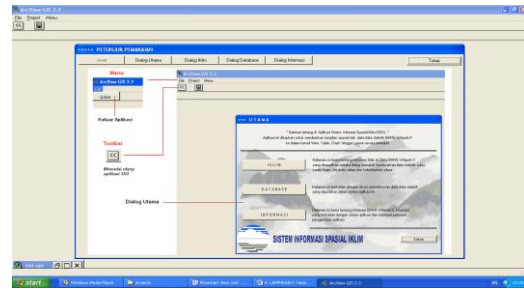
ArcView GIS 3.3
File Project Menu

PETUNJUK PEMAKAIAN
Awal | Dialog Utama | Dialog Iklim | Dialog Database | Dialog Informasi | Tutup

Menu
ArcView GIS 3.3
Keluar
Keluar Aplikasi

Toolbar
Kembali utama aplikasi SSI

ArcView GIS 3.3
File Project Menu

Dialog Utama

UTAMA
"Selamat datang di Aplikasi Sistem Informasi Spasial Iklim (SSI)..."
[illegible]
IKLIM
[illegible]
DATABASE
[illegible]
INFORMASI
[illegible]
SISTEM INFORMASI SPASIAL IKLIM
Keluar

start | Windows Media Player | projects | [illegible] | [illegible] | ArcView GIS 3.3